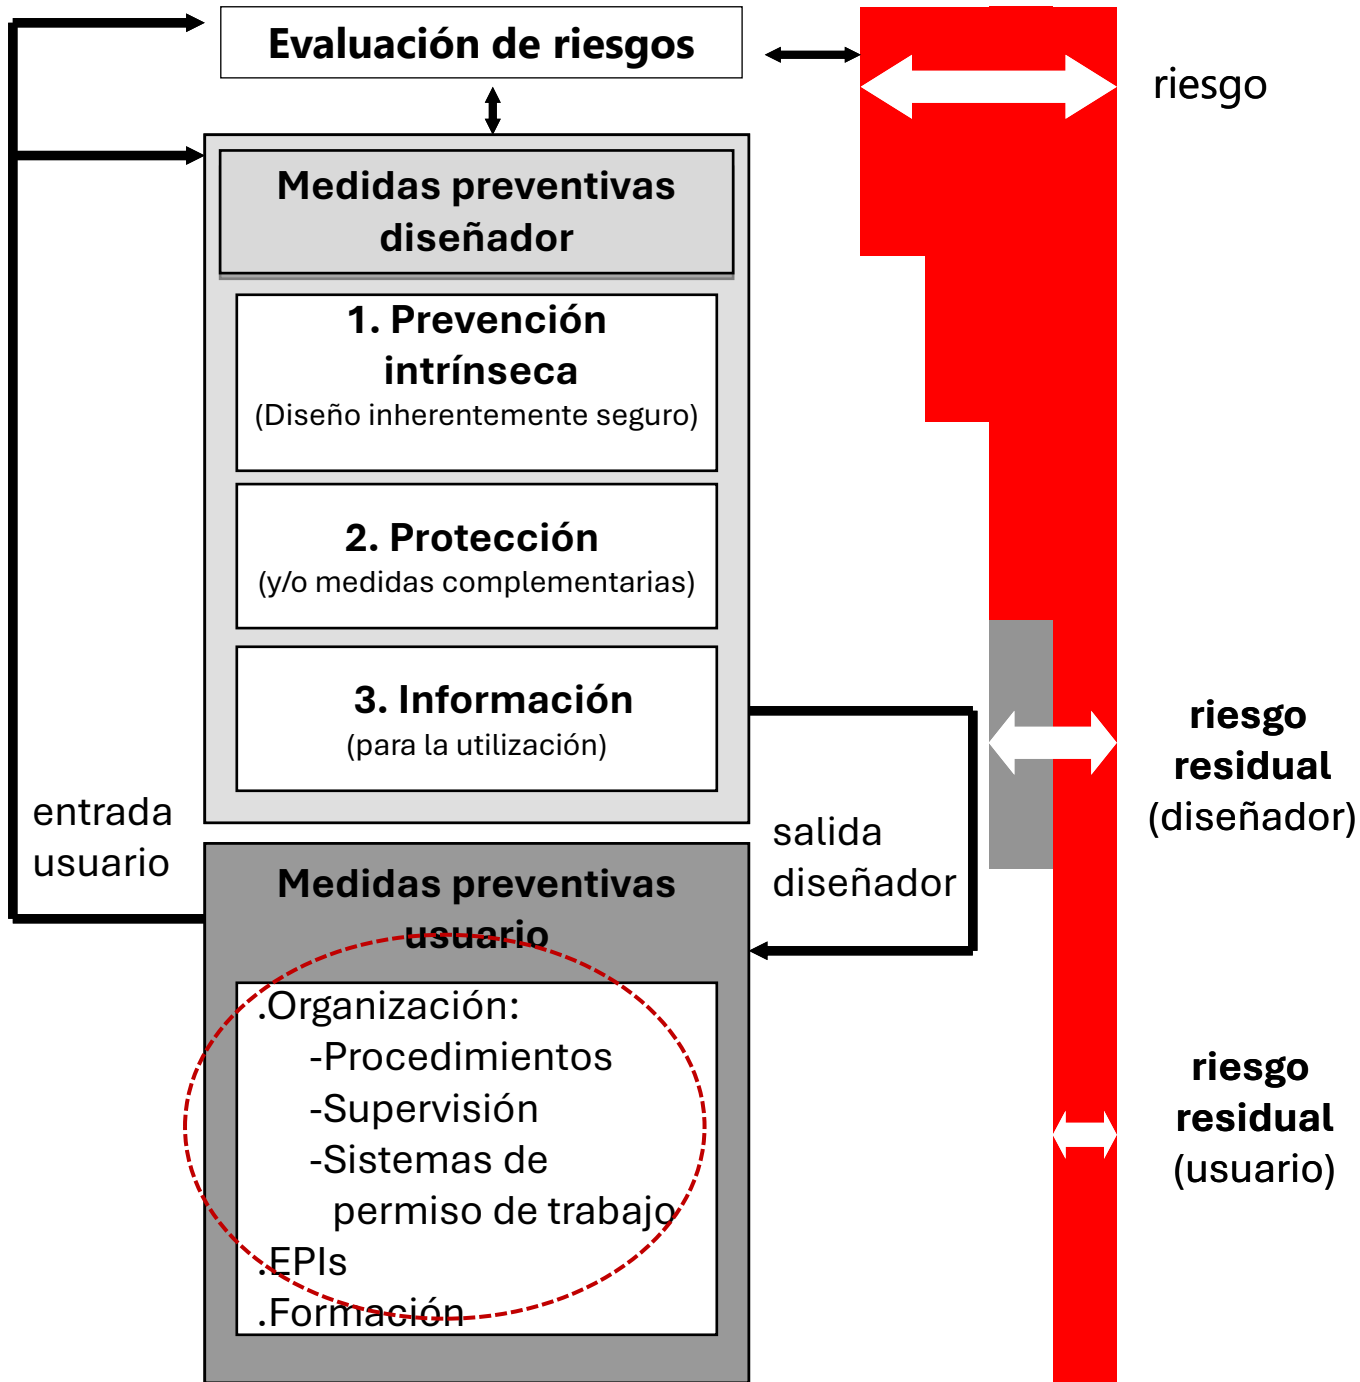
Evaluación de riesgos

riesgo

Medidas preventivas diseñador

1. Prevención intrínseca
(Diseño inherentemente seguro)

2. Protección
(y/o medidas complementarias)

3. Información
(para la utilización)

riesgo residual (diseñador)

entrada usuario

salida diseñador

Medidas preventivas usuario

.Organización:
-Procedimientos
-Supervisión
-Sistemas de permiso de trabajo
.EPIs
.Formación

riesgo residual (usuario)